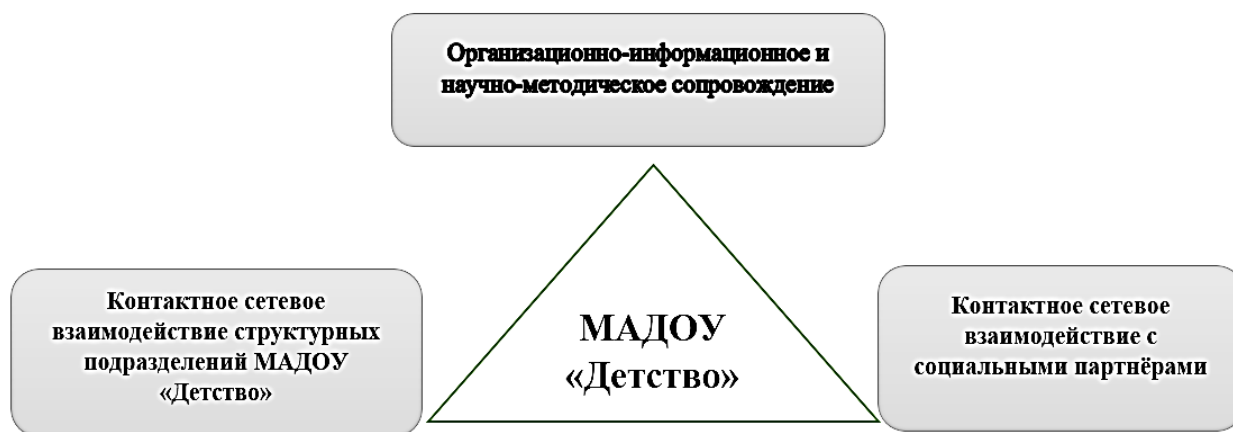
Организационно-информационное и научно-методическое сопровождение

Контактное сетевое взаимодействие структурных подразделений МАДОУ «Детство»

МАДОУ «Детство»

Контактное сетевое взаимодействие с социальными партнёрами